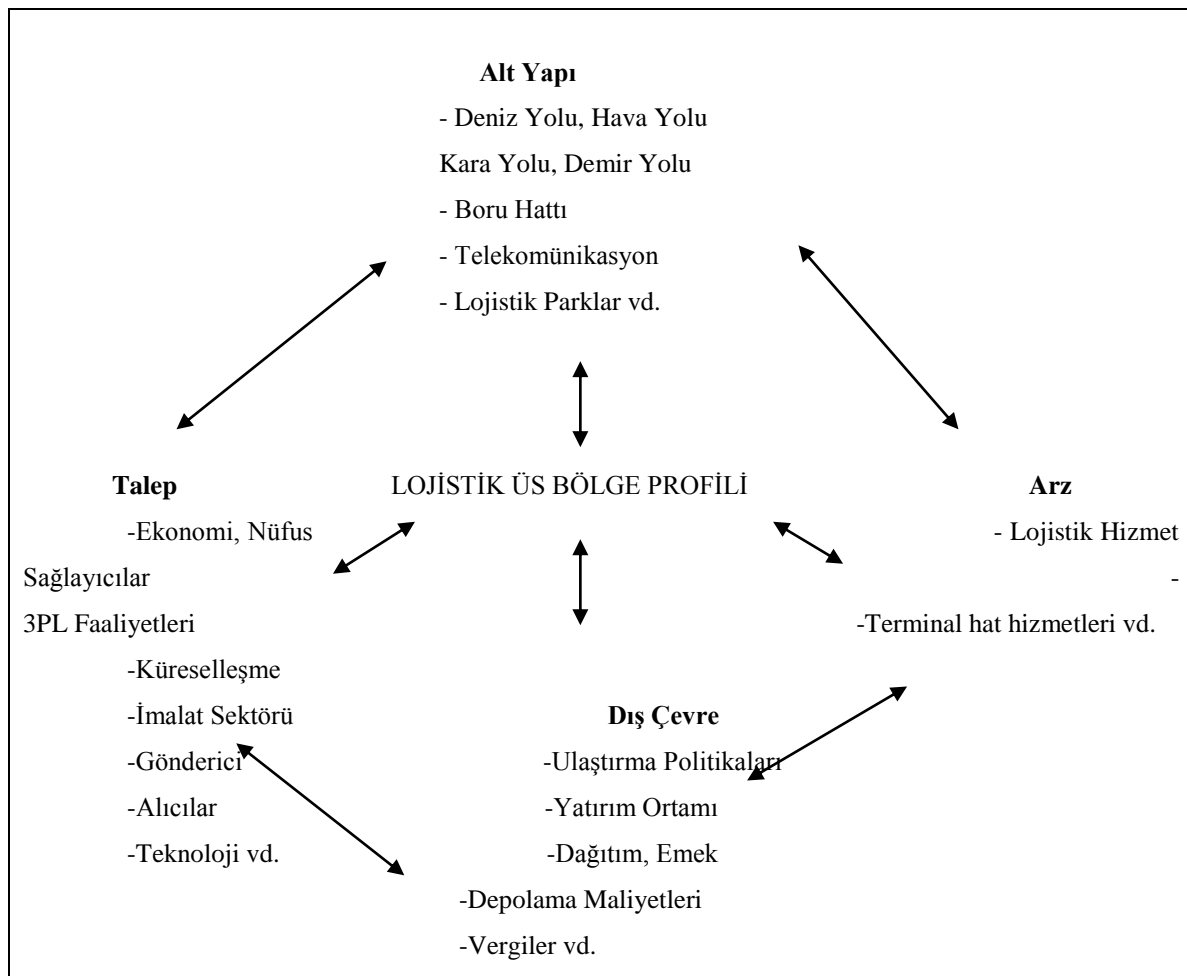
**Alt Yapı**

- Deniz Yolu, Hava Yolu

Kara Yolu, Demir Yolu

- Boru Hattı

- Telekomünikasyon

- Lojistik Parklar vd.

**Talep**

-Ekonomi, Nüfus

-Küreselleşme

-İmalat Sektörü

-Gönderici

-Alıcılar

-Teknoloji vd.

LOJİSTİK ÜS BÖLGE PROFİLİ

**Arz**

- Lojistik Hizmet Sağlayıcılar

- 3PL Faaliyetleri

-Terminal hat hizmetleri vd.

**Dış Çevre**

-Ulaştırma Politikaları

-Yatırım Ortamı

-Dağıtım, Emek

-Depolama Maliyetleri

-Vergiler vd.